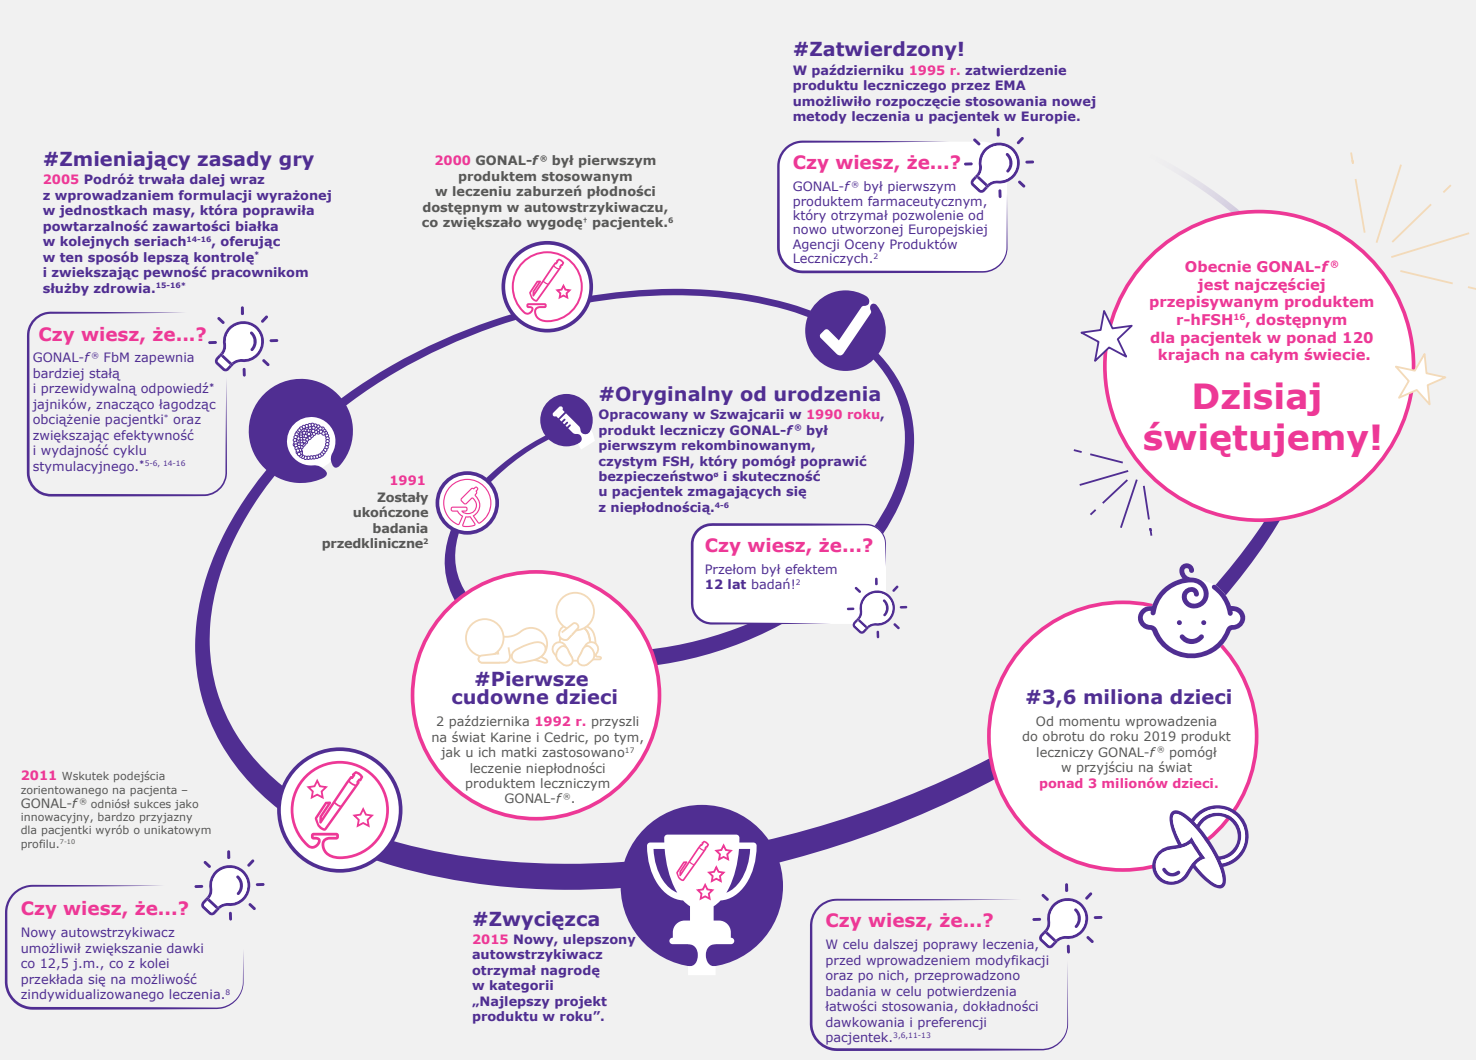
#Zatwierdzony!
W październiku 1995 r. zatwierdzenie produktu leczniczego przez EMA umożliwiło rozpoczęcie stosowania nowej metody leczenia u pacjentek w Europie.

Czy wiesz, że...?
GONAL-$f$® był pierwszym produktem farmaceutycznym, który otrzymał pozwolenie od nowo utworzonej Europejskiej Agencji Oceny Produktów Leczniczych.$^{2}$

#Zmieniający zasady gry
2005 Podróż trwała dalej wraz z wprowadzaniem formulacji wyrażonej w jednostkach masy, która poprawiła powtarzalność zawartości białka w kolejnych seriach$^{14-16}$, oferując w ten sposób lepszą kontrolę* i zwiększając pewność pracownikom służby zdrowia.$^{15-16*}$

2000 GONAL-$f$® był pierwszym produktem stosowanym w leczeniu zaburzeń płodności dostępnym w autowstrzykiwaczu, co zwiększało wygodę† pacjentek.$^{6}$

Czy wiesz, że...?
GONAL-$f$® FbM zapewnia bardziej stałą i przewidywalną odpowiedź* jajników, znacząco łagodząc obciążenie pacjentki* oraz zwiększając efektywność i wydajność cyklu stymulacyjnego.$^{*5-6, 14-16}$

Obecnie GONAL-$f$® jest najczęściej przepisywanym produktem r-hFSH$^{16}$, dostępnym dla pacjentek w ponad 120 krajach na całym świecie.
Dzisiaj świętujemy!

#Oryginalny od urodzenia
Opracowany w Szwajcarii w 1990 roku, produkt leczniczy GONAL-$f$® był pierwszym rekombinowanym, czystym FSH, który pomógł poprawić bezpieczeństwo# i skuteczność u pacjentek zmagających się z niepłodnością.$^{4-6}$

1991
Zostały ukończone badania przedkliniczne$^{2}$

Czy wiesz, że...?
Przełom był efektem 12 lat badań!$^{2}$

#Pierwsze cudowne dzieci
2 października 1992 r. przyszli na świat Karine i Cedric, po tym, jak u ich matki zastosowano$^{17}$ leczenie niepłodności produktem leczniczym GONAL-$f$®.

#3,6 miliona dzieci
Od momentu wprowadzenia do obrotu do roku 2019 produkt leczniczy GONAL-$f$® pomógł w przyjściu na świat ponad 3 milionów dzieci.

2011 Wskutek podejścia zorientowanego na pacjenta – GONAL-$f$® odniósł sukces jako innowacyjny, bardzo przyjazny dla pacjentki wyrób o unikatowym profilu.$^{7-10}$

Czy wiesz, że...?
Nowy autowstrzykiwacz umożliwił zwiększanie dawki co 12,5 j.m., co z kolei przekłada się na możliwość zindywidualizowanego leczenia.$^{8}$

#Zwycięzca
2015 Nowy, ulepszony autowstrzykiwacz otrzymał nagrodę w kategorii „Najlepszy projekt produktu w roku”.

Czy wiesz, że...?
W celu dalszej poprawy leczenia, przed wprowadzeniem modyfikacji oraz po nich, przeprowadzono badania w celu potwierdzenia łatwości stosowania, dokładności dawkowania i preferencji pacjentek.$^{3,6,11-13}$